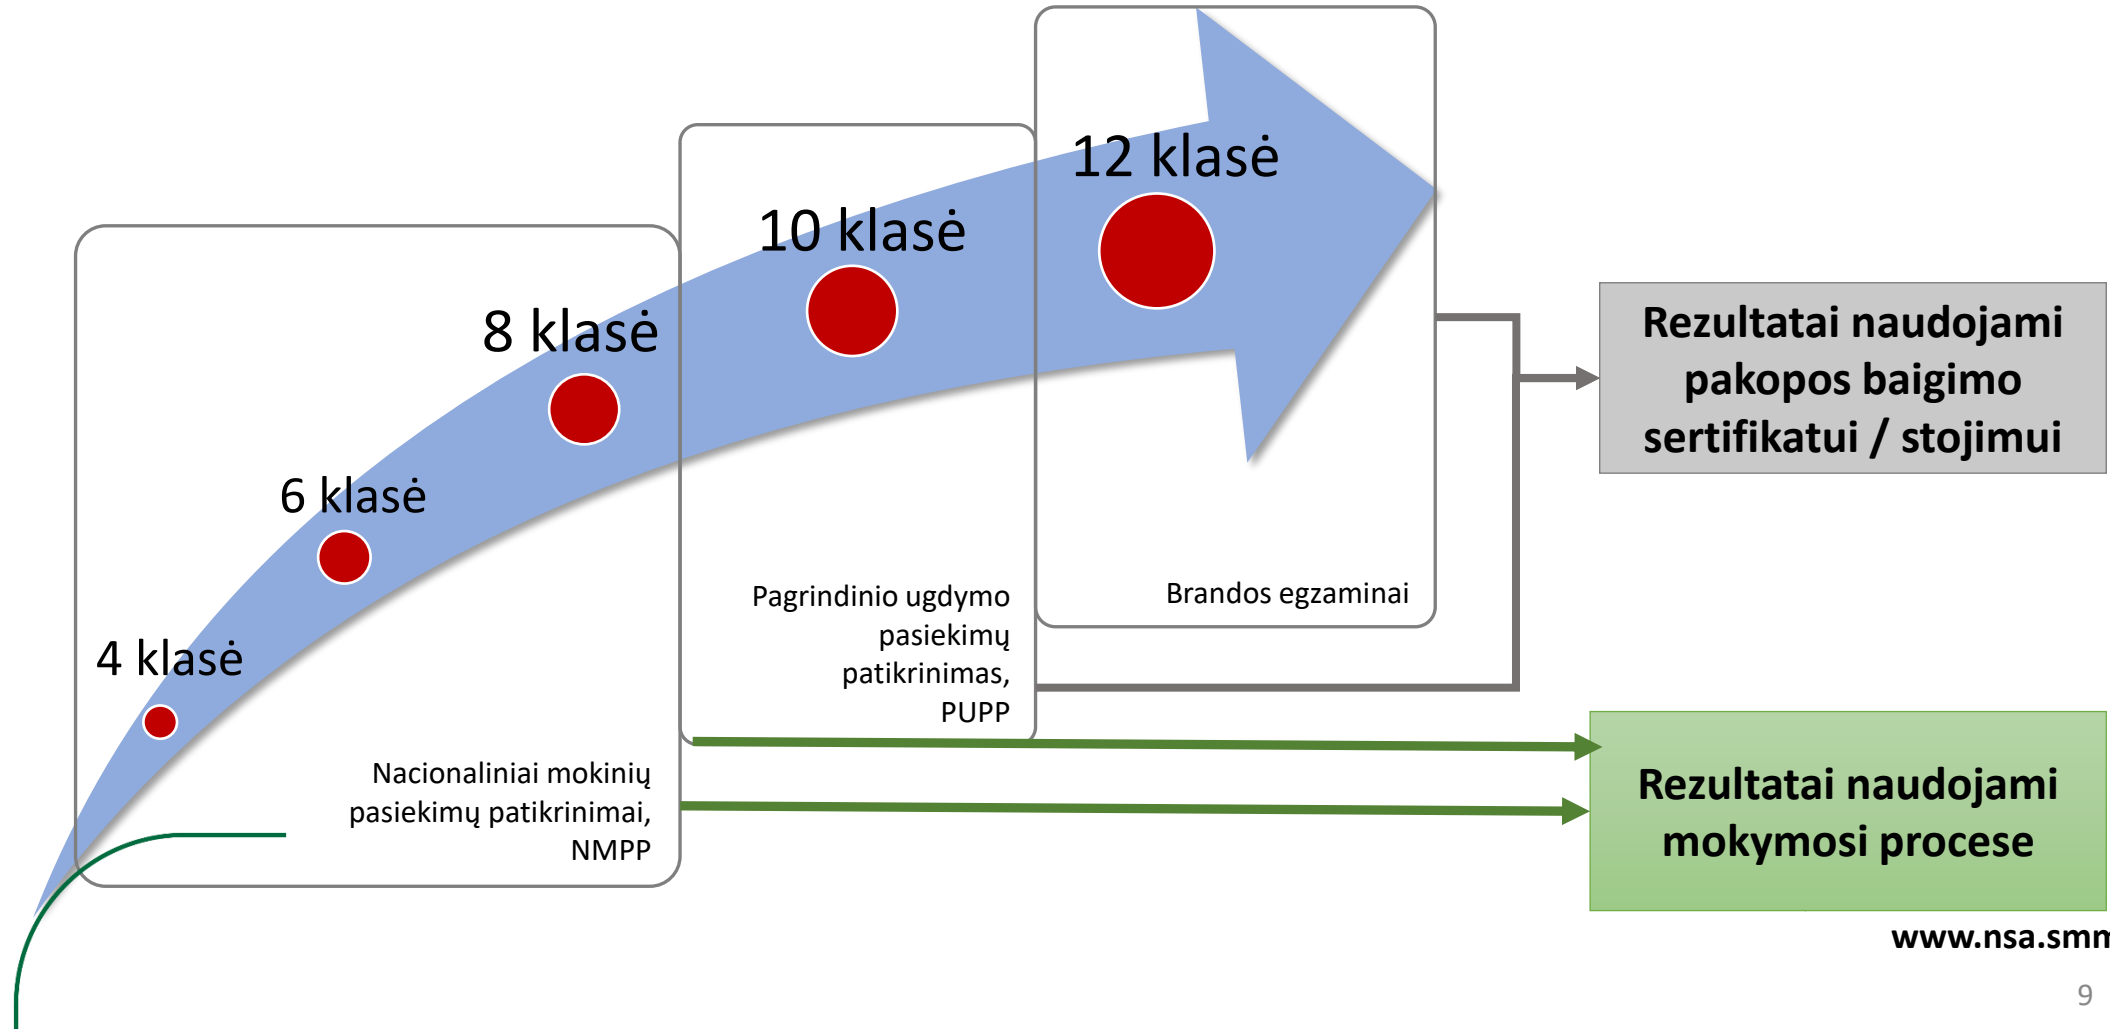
12 klasė

10 klasė

8 klasė

6 klasė

4 klasė

Brandos egzaminai

Pagrindinio ugdymo pasiekimų patikrinimas, PUPP

Nacionaliniai mokinių pasiekimų patikrinimai, NMPP

Rezultatai naudojami pakopos baigimo sertifikatui / stojimui

Rezultatai naudojami mokymosi procese

www.nsa.smn

9